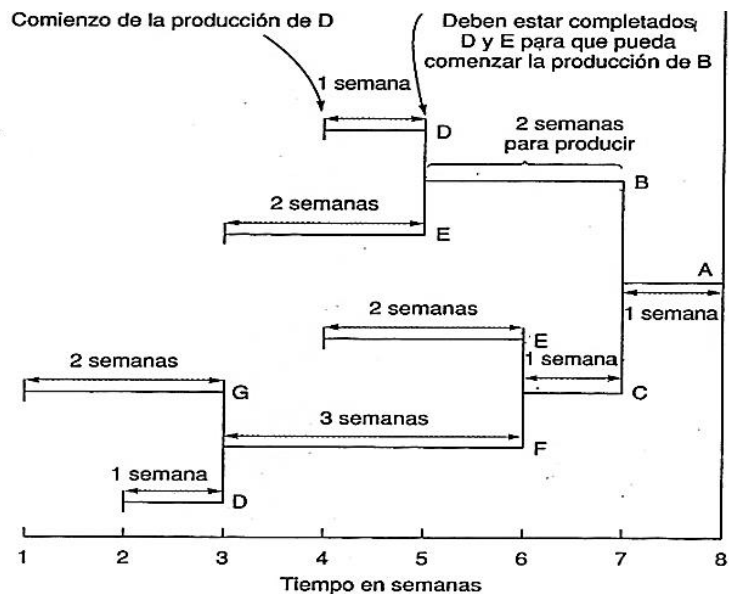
Comienzo de la producción de D

Deben estar completados D y E para que pueda comenzar la producción de B

1 semana

D

2 semanas para producir

B

2 semanas

E

A

1 semana

2 semanas

E

1 semana

2 semanas

G

C

3 semanas

F

1 semana

D

1 2 3 4 5 6 7 8

Tiempo en semanas